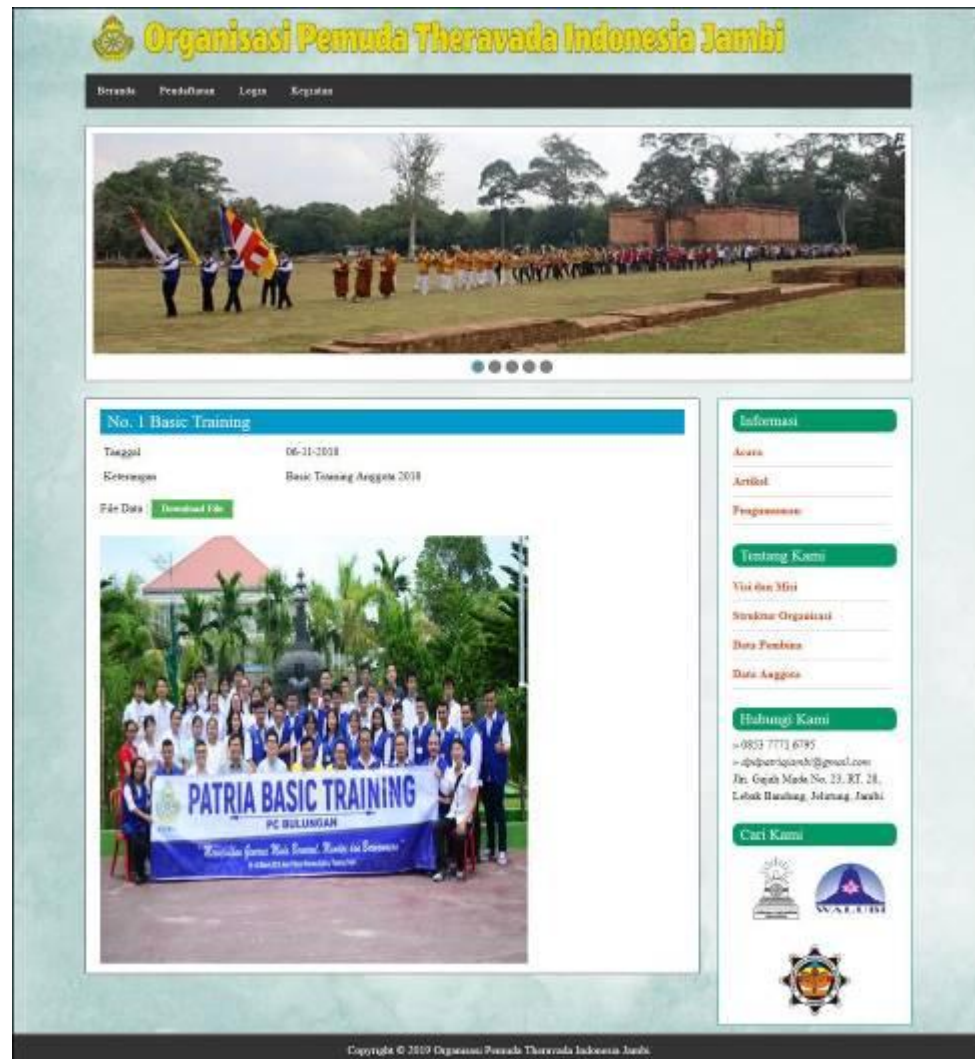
Organisasi Pemuda Theravada Indonesia Jambi

Beranda Pendaftaran Login Kegiatan

No. 1 Basic Training

Tanggal 06-11-2018

Keterangan Basic Training Anggota 2018

File Data : Download File

PATRIA BASIC TRAINING

PC BULUNGAN

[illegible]

Informasi

Acara

Artikel

Pengumuman

Tentang Kami

Visi dan Misi

Struktur Organisasi

Data Pembina

Data Anggota

Hubungi Kami

- 0853 7771 6795

- dpdpatriajambi@gmail.com

Jln. Gajah Mada No. 23, RT. 28, Lebak Bandung, Jelutung, Jambi

Cari Kami

WALUBI

Copyright © 2019 Organisasi Pemuda Theravada Indonesia Jambi